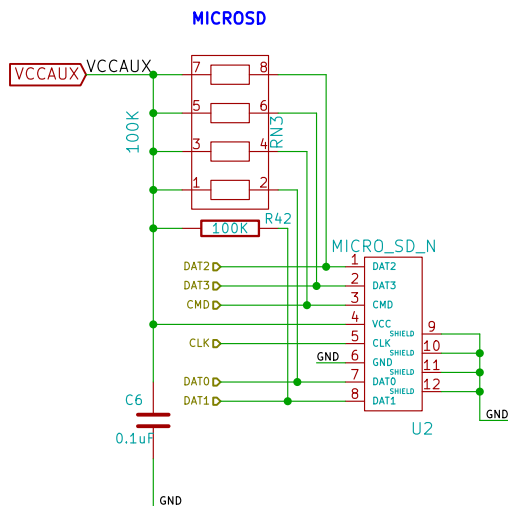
MICROSD

VCCAUX VCCAUX

7 8
5 6
3 4
1 2
100K
RN3

100K
R42

MICRO_SD_N

DAT2 1 DAT2
DAT3 2 DAT3
CMD 3 CMD
4 VCC
CLK 5 CLK
GND 6 GND
DAT0 7 DAT0
DAT1 8 DAT1

SHIELD 9
SHIELD 10
SHIELD 11
SHIELD 12

GND

U2

C6
0.1uF

GND